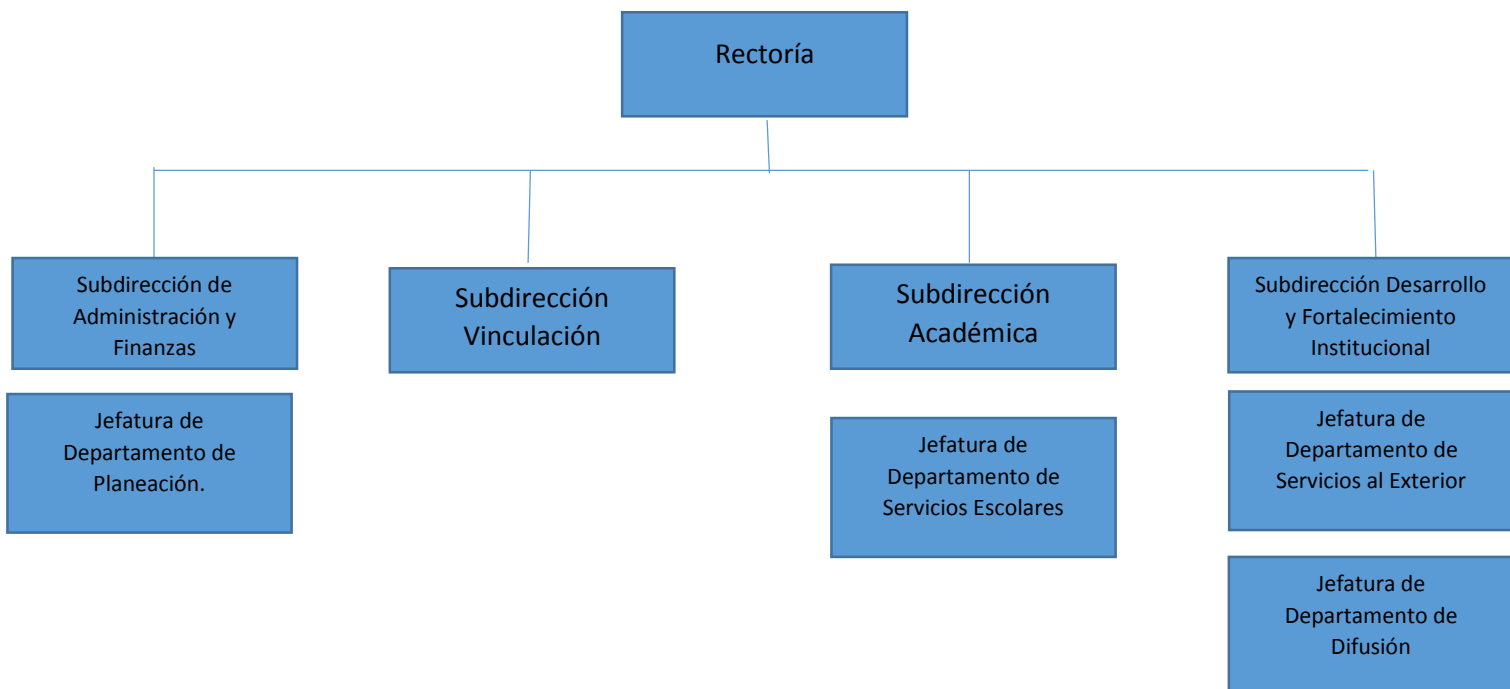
Rectoría

Subdirección de Administración y Finanzas

Jefatura de Departamento de Planeación.

Subdirección Vinculación

Subdirección Académica

Jefatura de Departamento de Servicios Escolares

Subdirección Desarrollo y Fortalecimiento Institucional

Jefatura de Departamento de Servicios al Exterior

Jefatura de Departamento de Difusión